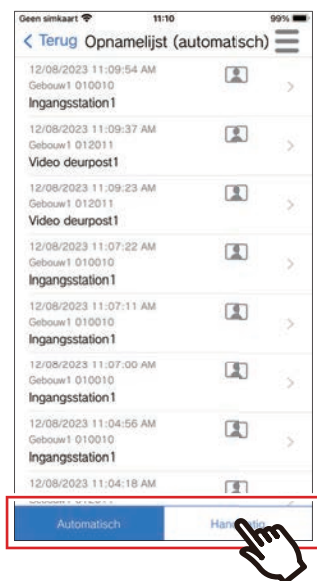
Geen simkaart 11:10 99%
< Terug Opnamelijst (automatisch)

12/08/2023 11:09:54 AM
Gebouw1 010010
Ingangsstation1

12/08/2023 11:09:37 AM
Gebouw1 012011
Video deurpost1

12/08/2023 11:09:23 AM
Gebouw1 012011
Video deurpost1

12/08/2023 11:07:22 AM
Gebouw1 010010
Ingangsstation1

12/08/2023 11:07:11 AM
Gebouw1 010010
Ingangsstation1

12/08/2023 11:07:00 AM
Gebouw1 010010
Ingangsstation1

12/08/2023 11:04:56 AM
Gebouw1 010010
Ingangsstation1

12/08/2023 11:04:18 AM
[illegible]

Automatisch
Han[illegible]